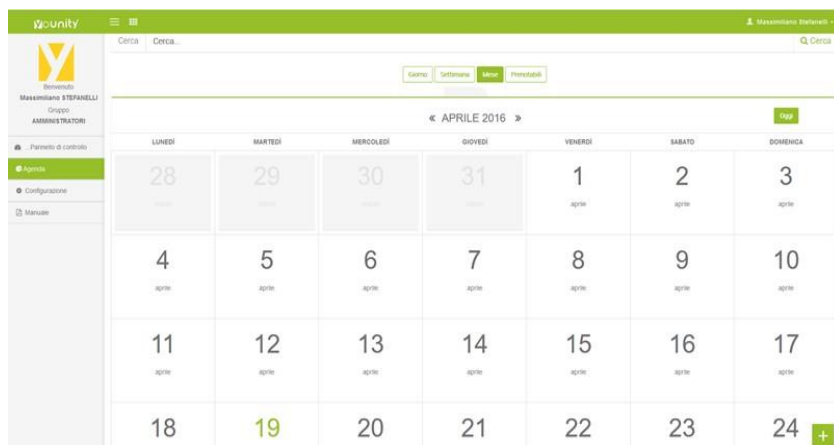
Younity

Massimiliano Stefanelli

Cerca Cerca...

Cerca

Benvenuto
Massimiliano STEFANELLI
Gruppo
AMMINISTRATORI

Pannello di controllo
Agenda
Configurazione
Manuale

Giorno Settimana Mese Prenotabili

« APRILE 2016 »

Oggi

| LUNEDÌ | MARTEDÌ | MERCOLEDÌ | GIOVEDÌ | VENERDÌ | SABATO | DOMENICA |
|---|---|---|---|---|---|---|
| 28 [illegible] | 29 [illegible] | 30 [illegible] | 31 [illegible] | 1 aprile | 2 aprile | 3 aprile |
| 4 aprile | 5 aprile | 6 aprile | 7 aprile | 8 aprile | 9 aprile | 10 aprile |
| 11 aprile | 12 aprile | 13 aprile | 14 aprile | 15 aprile | 16 aprile | 17 aprile |
| 18 | 19 | 20 | 21 | 22 | 23 | 24 |

+